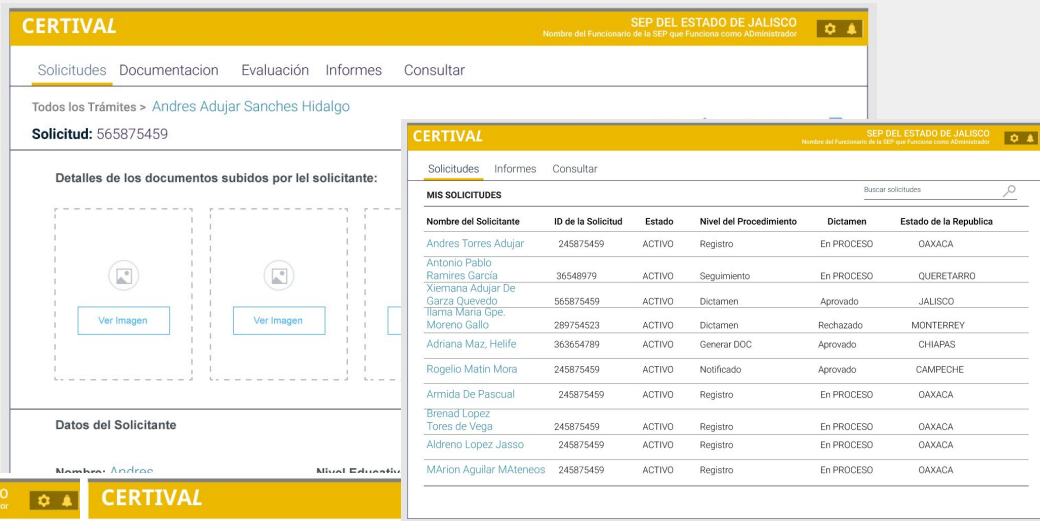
CERTIVAL
SEP DEL ESTADO DE JALISCO
Nombre del Funcionario de la SEP que Funciona como ADministrador

Solicitudes Documentacion Evaluación Informes Consultar

Todos los Trámites > Andres Adujar Sanches Hidalgo
Solicitud: 565875459

Detalles de los documentos subidos por lel solicitante:

Ver Imagen
Ver Imagen

Datos del Solicitante

Nombre: Andres
Nivel Educativ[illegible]

CERTIVAL
SEP DEL ESTADO DE JALISCO
Nombre del Funcionario de la SEP que Funciona como ADministrador

Solicitudes Informes Consultar

MIS SOLICITUDES
Buscar solicitudes

| Nombre del Solicitante | ID de la Solicitud | Estado | Nivel del Procedimiento | Dictamen | Estado de la Republica |
|---|---|---|---|---|---|
| Andres Torres Adujar | 245875459 | ACTIVO | Registro | En PROCESO | OAXACA |
| Antonio Pablo Ramires García | 36548979 | ACTIVO | Seguimiento | En PROCESO | QUERETARRO |
| Xiemana Adujar De Garza Quevedo | 565875459 | ACTIVO | Dictamen | Aprovado | JALISCO |
| Ilama Maria Gpe. Moreno Gallo | 289754523 | ACTIVO | Dictamen | Rechazado | MONTERREY |
| Adriana Maz, Helife | 363654789 | ACTIVO | Generar DOC | Aprovado | CHIAPAS |
| Rogelio Matin Mora | 245875459 | ACTIVO | Notificado | Aprovado | CAMPECHE |
| Armida De Pascual | 245875459 | ACTIVO | Registro | En PROCESO | OAXACA |
| Brenad Lopez Tores de Vega | 245875459 | ACTIVO | Registro | En PROCESO | OAXACA |
| Aldreno Lopez Jasso | 245875459 | ACTIVO | Registro | En PROCESO | OAXACA |
| MArion Aguilar MAteneos | 245875459 | ACTIVO | Registro | En PROCESO | OAXACA |

O
or

CERTIVAL